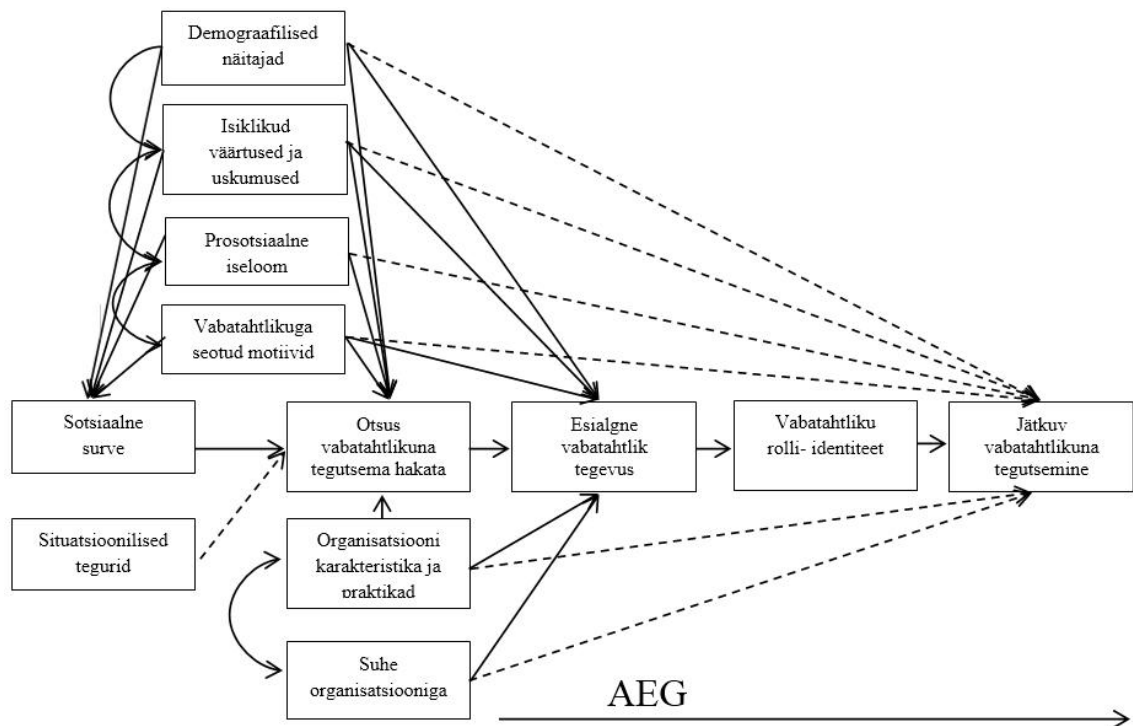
Demograafilised näitajad

Isiklikud väärtused ja uskumused

Prosotsiaalne iseloom

Vabatahtlikuga seotud motiivid

Sotsiaalne surve

Otsus vabatahtlikuna tegutsema hakata

Esialgne vabatahtlik tegevus

Vabatahtliku rolli- identiteet

Jätkuv vabatahtlikuna tegutsemine

Situatsioonilised tegurid

Organisatsiooni karakteristika ja praktikad

Suhe organisatsiooniga

AEG